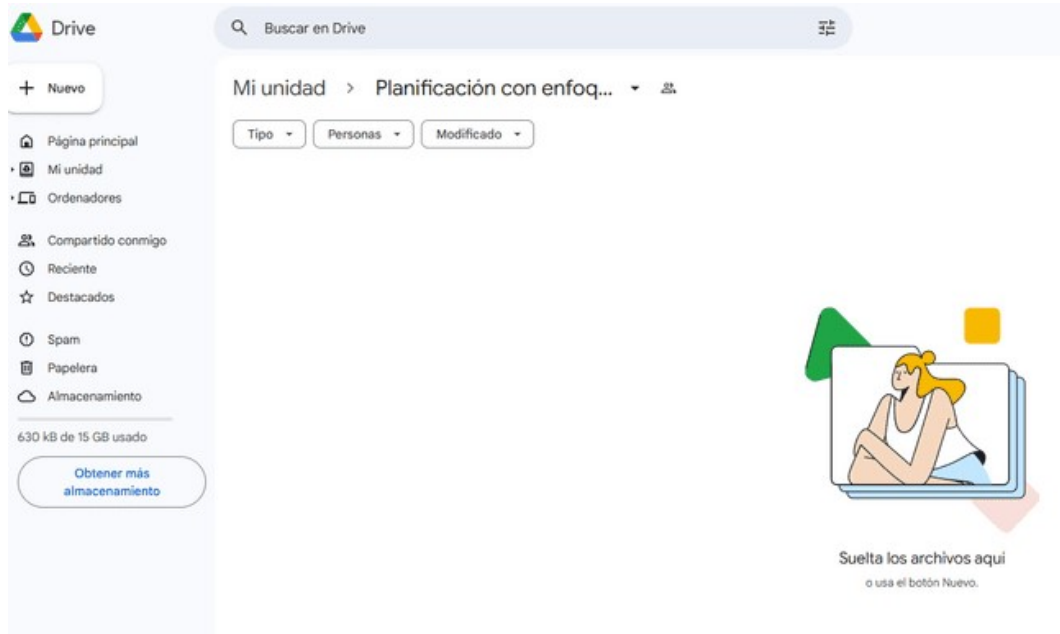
Drive

Buscar en Drive

Nuevo

Página principal
Mi unidad
Ordenadores

Compartido conmigo
Reciente
Destacados

Spam
Papelera
Almacenamiento

630 kB de 15 GB usado

Obtener más almacenamiento

Mi unidad > Planificación con enfoq...

Tipo
Personas
Modificado

Suelta los archivos aquí
o usa el botón Nuevo.